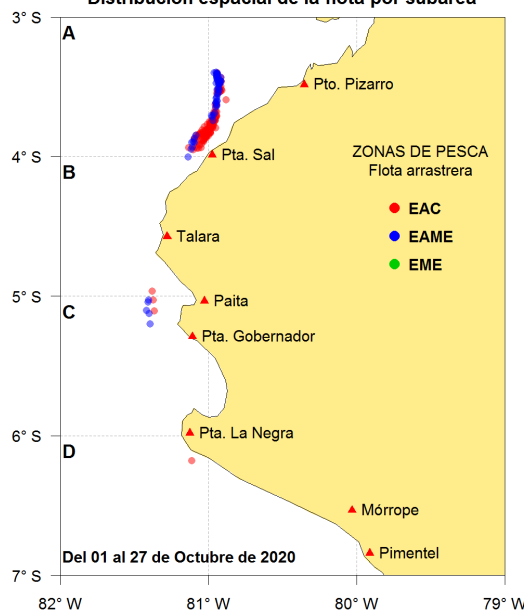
Distribución espacial de la flota por subárea

3° S
4° S
5° S
6° S
7° S

A
B
C
D

Pto. Pizarro
Pta. Sal
Talara
Paita
Pta. Gobernador
Pta. La Negra
Mórrope
Pimentel

ZONAS DE PESCA
Flota arrastrera
EAC
EAME
EME

Del 01 al 27 de Octubre de 2020

82° W
81° W
80° W
79° W